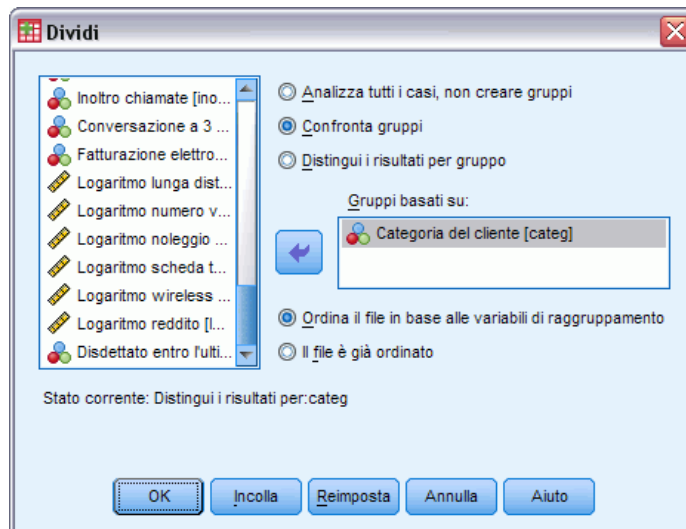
Dividi

Inoltro chiamate [ino...
Conversazione a 3 ...
Fatturazione elettro...
Logaritmo lunga dist...
Logaritmo numero v...
Logaritmo noleggio ...
Logaritmo scheda t...
Logaritmo wireless ...
Logaritmo reddito [l...
Disdettato entro l'ulti...

Analizza tutti i casi, non creare gruppi
Confronta gruppi
Distingui i risultati per gruppo

Gruppi basati su:
Categoria del cliente [categ]

Ordina il file in base alle variabili di raggruppamento
Il file è già ordinato

Stato corrente: Distingui i risultati per:categ

OK
Incolla
Reimposta
Annulla
Aiuto